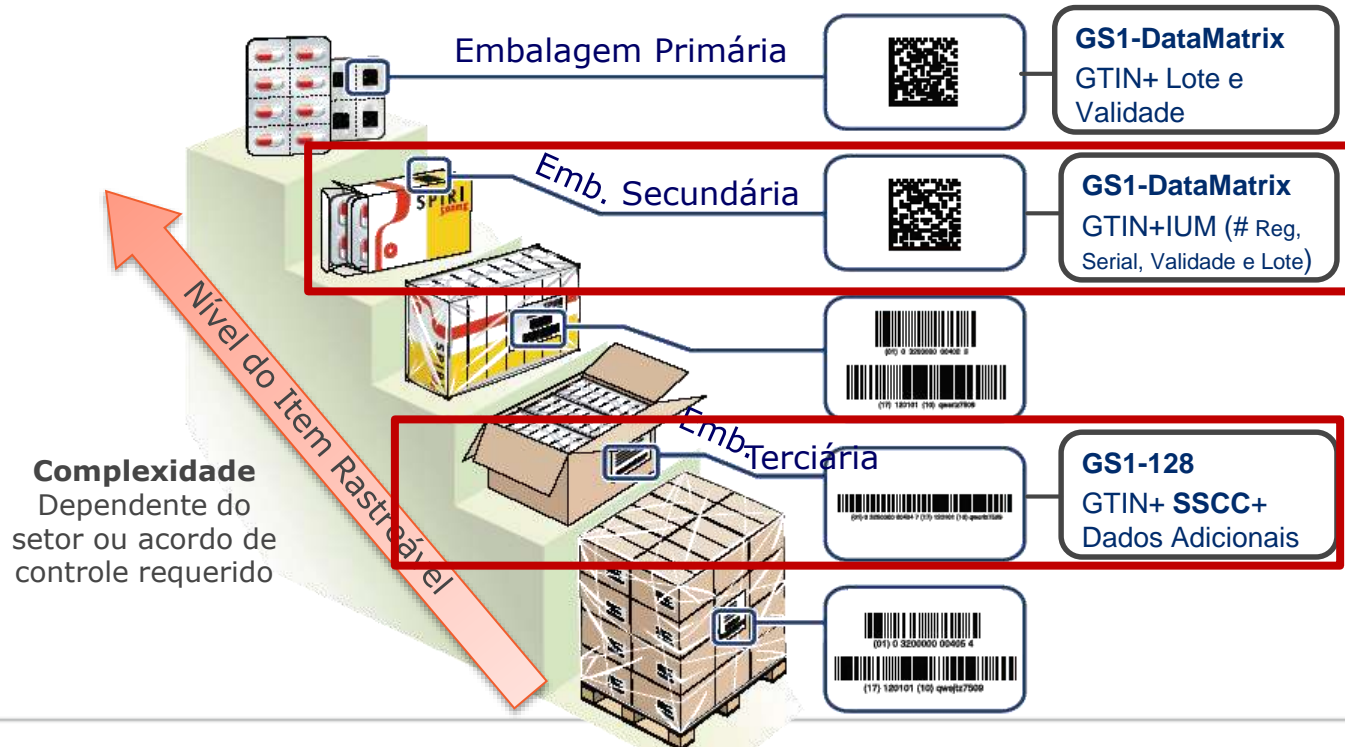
Embalagem Primária

GS1-DataMatrix
GTIN+ Lote e Validade

Emb. Secundária

SPIRI

GS1-DataMatrix
GTIN+IUM (# Reg, Serial, Validade e Lote)

(01) 0 3200000 00402 0
(17) 120101 (10) qwejtz7509

Emb. Terciária

GS1-128
GTIN+ SSCC+ Dados Adicionais

Nível do Item Rastreável

Complexidade
Dependente do setor ou acordo de controle requerido

(01) 0 3200000 00405 4
(17) 120101 (10) qwejtz7509